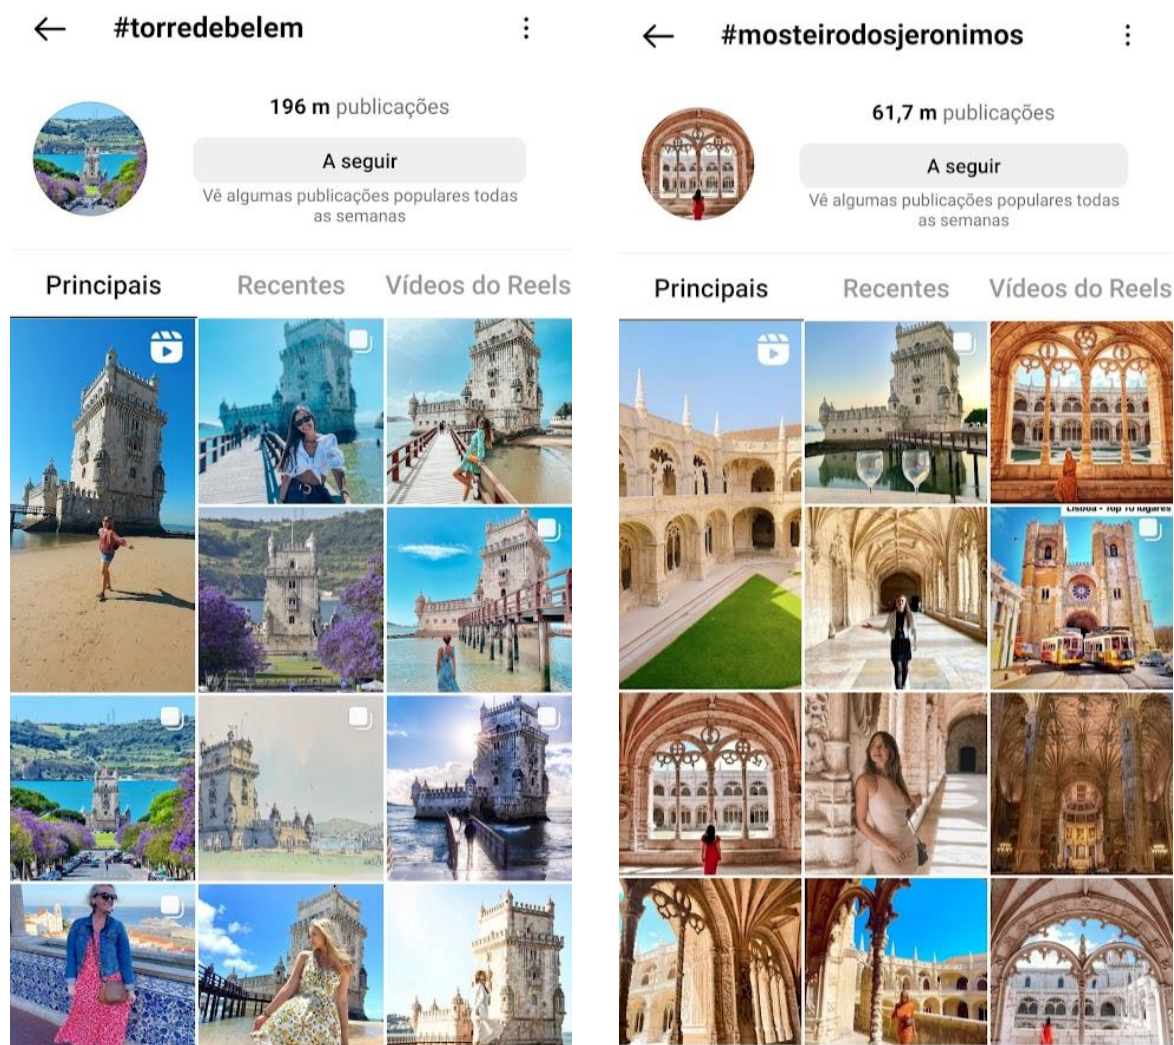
#torredebelem

196 m publicações

A seguir

Vê algumas publicações populares todas as semanas

Principais Recentes Vídeos do Reels

#mosteirodosjeronimos

61,7 m publicações

A seguir

Vê algumas publicações populares todas as semanas

Principais Recentes Vídeos do Reels

Lisboa - Top 10 lugares